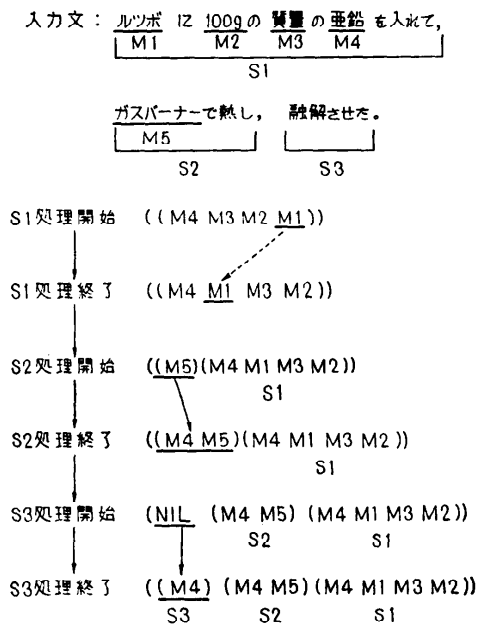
入力文： ルツボ に 100g の 質量 の 亜鉛 を入れて，
M1 M2 M3 M4
S1

ガスバーナーで熱し， 融解させた。
M5
S2 S3

S1処理開始 ((M4 M3 M2 M1))

S1処理終了 ((M4 M1 M3 M2))

S2処理開始 ((M5)(M4 M1 M3 M2))
S1

S2処理終了 ((M4 M5)(M4 M1 M3 M2))
S1

S3処理開始 (NIL (M4 M5) (M4 M1 M3 M2))
S2 S1

S3処理終了 ((M4) (M4 M5)(M4 M1 M3 M2))
S3 S2 S1